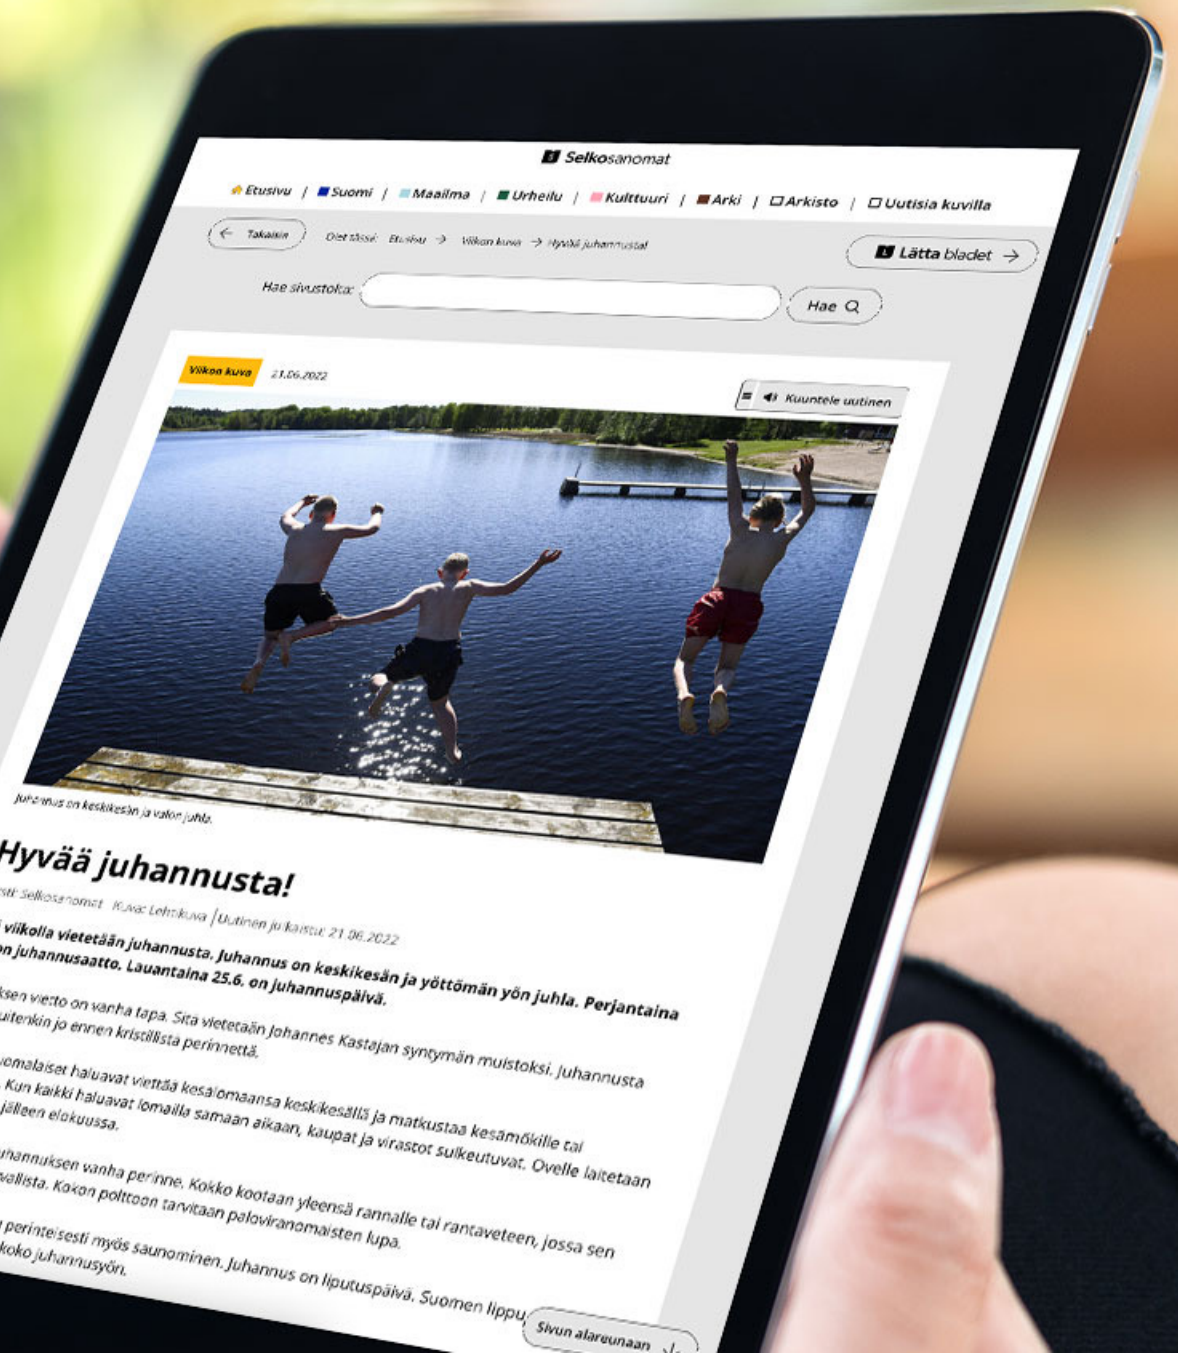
Selkosanomat

Etusivu | Suomi | Maailma | Urheilu | Kulttuuri | Arki | Arkisto | Uutisia kuvilla

Takaisin   Olet tässä: Etusivu → Viikon kuva → Hyvää juhannusta!   Lätta bladet →

Hae sivustolta:   Hae

Viikon kuva 21.06.2022

Kuuntele uutinen

Juhannus on keskikesän ja valon juhla.

Hyvää juhannusta!

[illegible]sti: Selkosanomat  Kuva: Lehtikuva | Uutinen julkaistu: 21.06.2022

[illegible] viikolla vietetään juhannusta. Juhannus on keskikesän ja yöttömän yön juhla. Perjantaina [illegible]on juhannusaatto. Lauantaina 25.6. on juhannuspäivä.

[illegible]ksen vietto on vanha tapa. Sitä vietetään Johannes Kastajan syntymän muistoksi. Juhannusta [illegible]uitenkin jo ennen kristillistä perinnettä.

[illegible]omalaiset haluavat viettää kesälomaansa keskikesällä ja matkustaa kesämökille tai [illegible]. Kun kaikki haluavat lomailla samaan aikaan, kaupat ja virastot sulkeutuvat. Ovelle laitetaan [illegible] jälleen elokuussa.

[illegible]uhannuksen vanha perinne. Kokko kootaan yleensä rannalle tai rantaveteen, jossa sen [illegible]vallista. Kokon polttoon tarvitaan paloviranomaisten lupa.

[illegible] perinteisesti myös saunominen. Juhannus on liputuspäivä. Suomen lippu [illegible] koko juhannusyön.

Sivun alareunaan